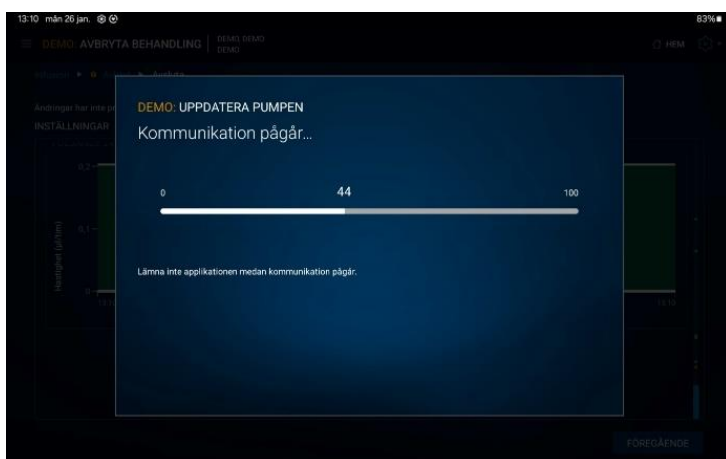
13:10 mån 26 jan.

83%

DEMO: AVBRYTA BEHANDLING

DEMO DEMO
DEMO

HEM

Ändringar har inte p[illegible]

INSTÄLLNINGAR

0,2

0,1

0

Hastighet (ml/tim)

13:10

13:10

DEMO: UPPDATERA PUMPEN

Kommunikation pågår...

0

44

100

Lämna inte applikationen medan kommunikation pågår.

FÖREGÅENDE